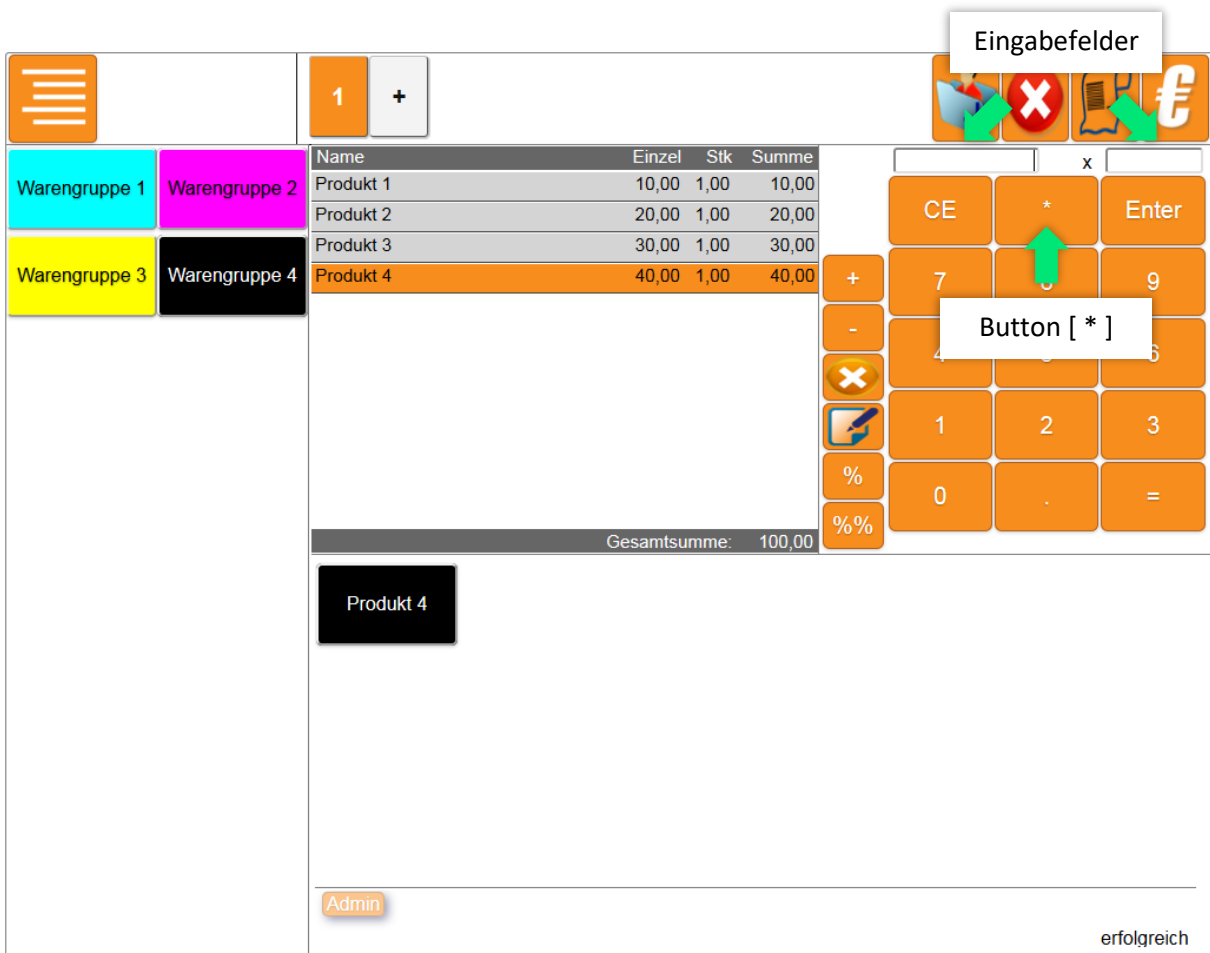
Eingabefelder

1 +

Warengruppe 1 Warengruppe 2
Warengruppe 3 Warengruppe 4

| Name | Einzel | Stk | Summe |
|---|---|---|---|
| Produkt 1 | 10,00 | 1,00 | 10,00 |
| Produkt 2 | 20,00 | 1,00 | 20,00 |
| Produkt 3 | 30,00 | 1,00 | 30,00 |
| Produkt 4 | 40,00 | 1,00 | 40,00 |

Gesamtsumme: 100,00

x

CE * Enter
+
7 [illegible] 9
-
Button [ * ]
4 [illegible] 6
1 2 3
%
0 . =
%%

Produkt 4

Admin

erfolgreich